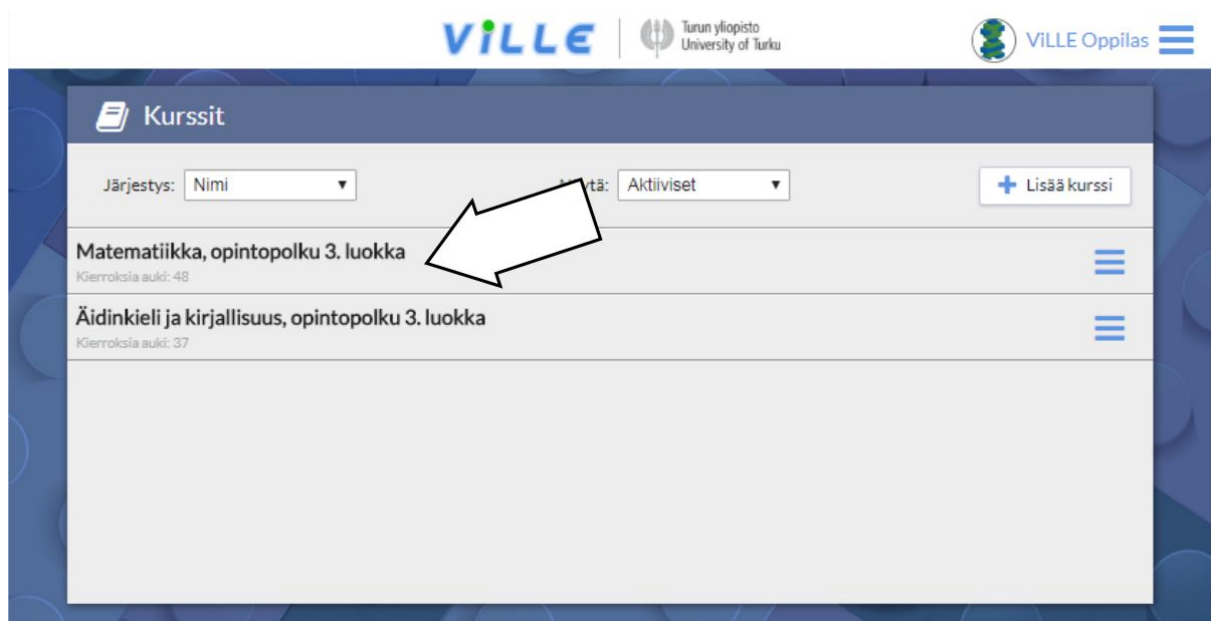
ViLLE | Turun yliopisto University of Turku

ViLLE Oppilas

Kurssit

Järjestys: Nimi

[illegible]ytä: Aktiiviset

Lisää kurssi

Matematiikka, opintopolku 3. luokka
Kierroksia auki: 48

Äidinkieli ja kirjallisuus, opintopolku 3. luokka
Kierroksia auki: 37